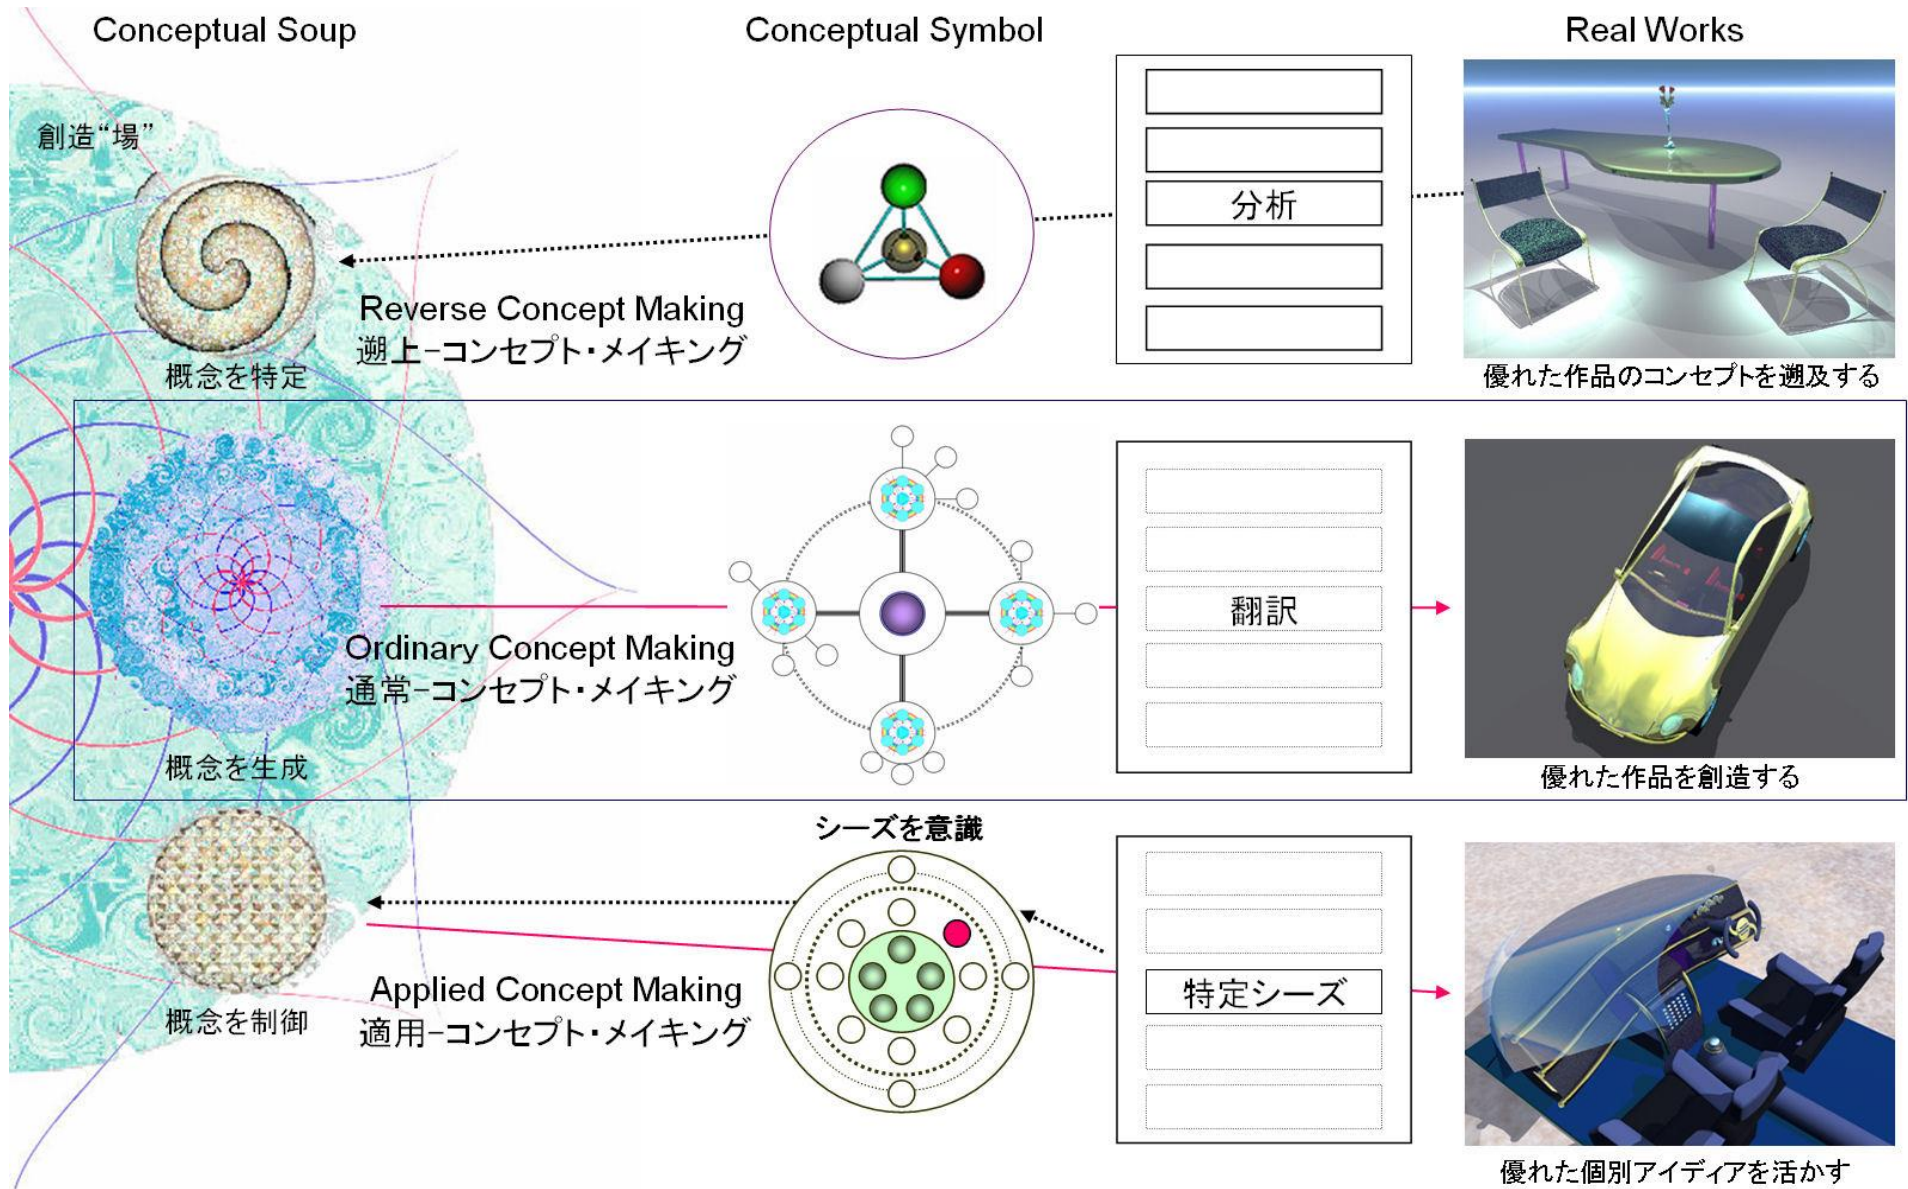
Conceptual Soup

Conceptual Symbol

Real Works

創造“場”

分析

Reverse Concept Making
遡上−コンセプト・メイキング

概念を特定

優れた作品のコンセプトを遡及する

翻訳

Ordinary Concept Making
通常−コンセプト・メイキング

概念を生成

優れた作品を創造する

シーズを意識

特定シーズ

Applied Concept Making
適用−コンセプト・メイキング

概念を制御

優れた個別アイディアを活かす